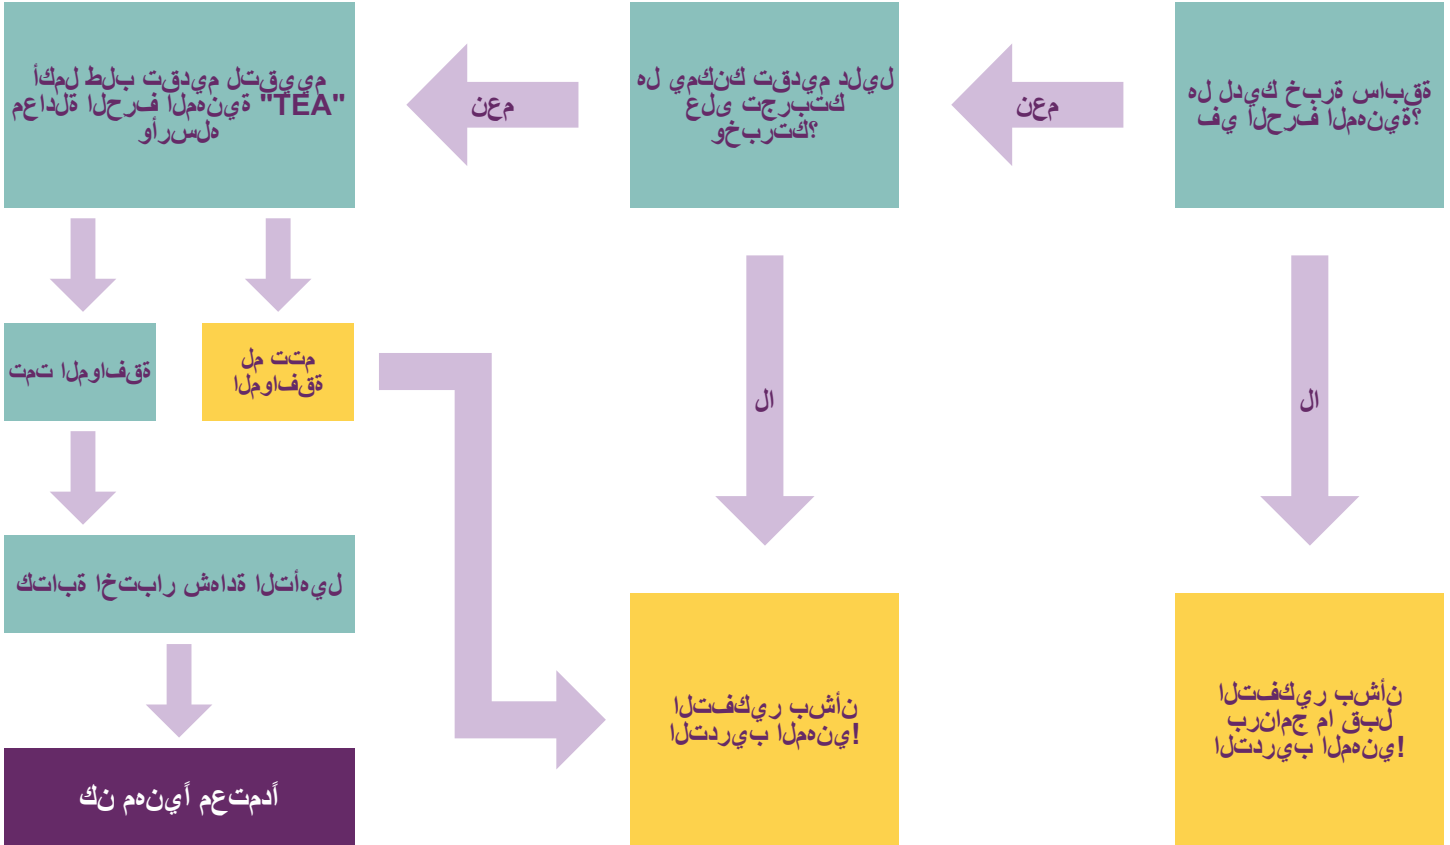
هل لديك خبرة سابقة في الحرف المهنية؟

نعم

هل يمكنك تقديم دليل على تجربتك وخبرتك؟

نعم

أكمل طلب تقديم لتقييم معادلة الحرف المهنية "TEA" وأرسله

ال

ال

لم تتم الموافقة

تمت الموافقة

كتابة اختبار شهادة التأهيل

كن مهنيأ معتمدأ

التفكير بشأن التدريب المهني!

التفكير بشأن برنامج ما قبل التدريب المهني!